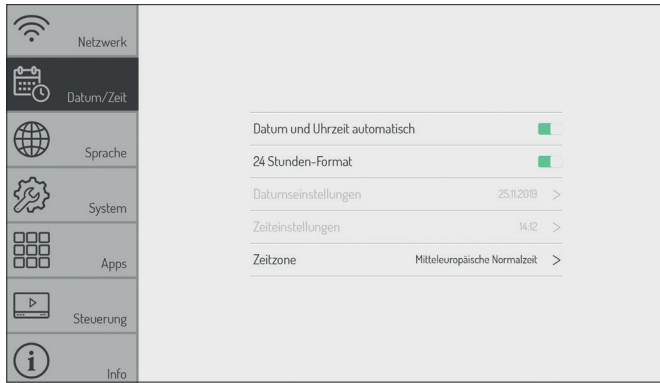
Netzwerk

Datum/Zeit

Sprache

System

Apps

Steuerung

Info

Datum und Uhrzeit automatisch

24 Stunden-Format

Datumseinstellungen 25.11.2019 >

Zeiteinstellungen 14:12 >

Zeitzone Mitteleuropäische Normalzeit >